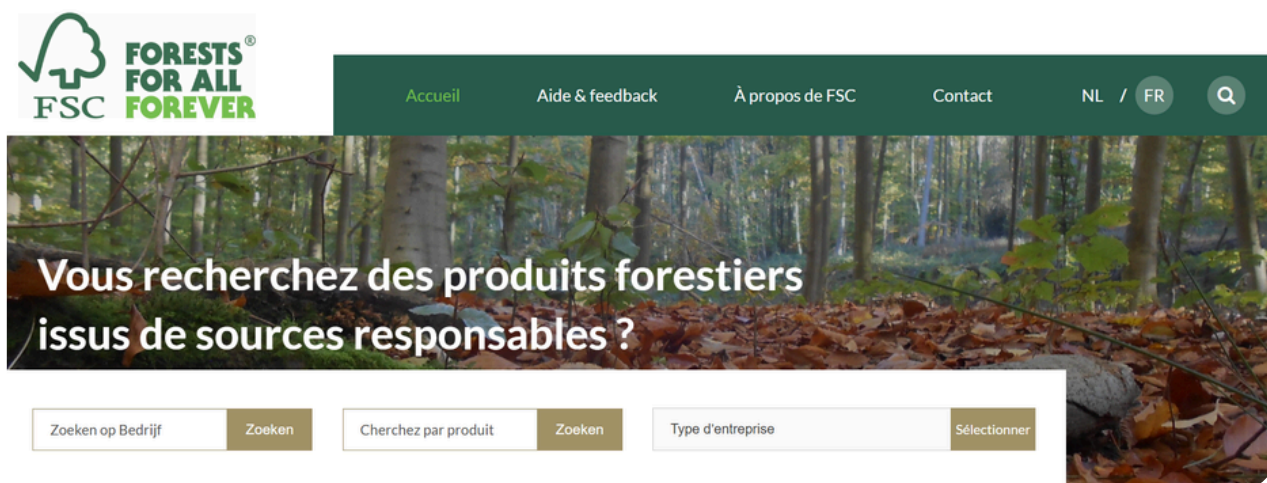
FSC FORESTS® FOR ALL FOREVER

Accueil Aide & feedback À propos de FSC Contact NL / FR

Vous recherchez des produits forestiers issus de sources responsables ?

Zoeken op Bedrijf Zoeken

Cherchez par produit Zoeken

Type d'entreprise Sélectionner